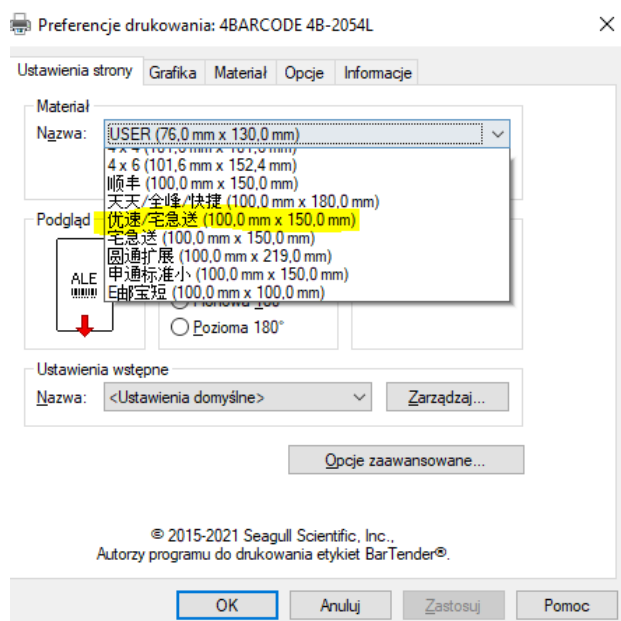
Preferencje drukowania: 4BARCODE 4B-2054L

Ustawienia strony | Grafika | Materiał | Opcje | Informacje

Materiał
Nazwa: USER (76,0 mm x 130,0 mm)
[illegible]
4 x 6 (101,6 mm x 152,4 mm)
顺丰 (100,0 mm x 150,0 mm)
天天/全峰/快捷 (100,0 mm x 180,0 mm)
优速/宅急送 (100,0 mm x 150,0 mm)
宅急送 (100,0 mm x 150,0 mm)
圆通扩展 (100,0 mm x 219,0 mm)
申通标准小 (100,0 mm x 150,0 mm)
E邮宝短 (100,0 mm x 100,0 mm)

Podgląd
ALE
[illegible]
Pozioma 180°

Ustawienia wstępne
Nazwa: <Ustawienia domyślne>
Zarządzaj...

Opcje zaawansowane...

© 2015-2021 Seagull Scientific, Inc.,
Autorzy programu do drukowania etykiet BarTender®.

OK | Anuluj | Zastosuj | Pomoc